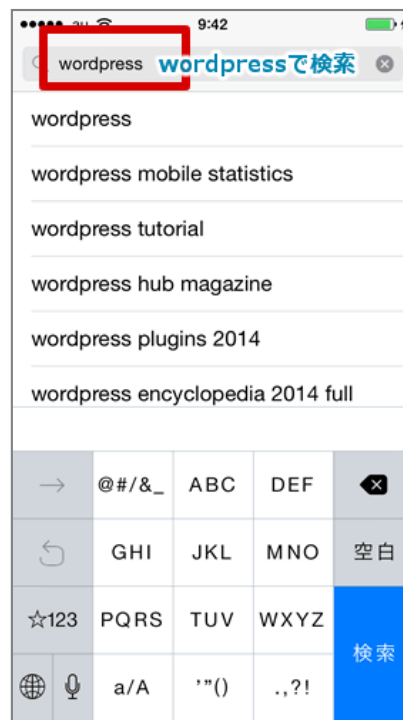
au 9:42

wordpress wordpressで検索

wordpress

wordpress mobile statistics

wordpress tutorial

wordpress hub magazine

wordpress plugins 2014

wordpress encyclopedia 2014 full

→ @#/&_ ABC DEF

GHI JKL MNO 空白

☆123 PQRS TUV WXYZ 検索

a/A '"() .,?!